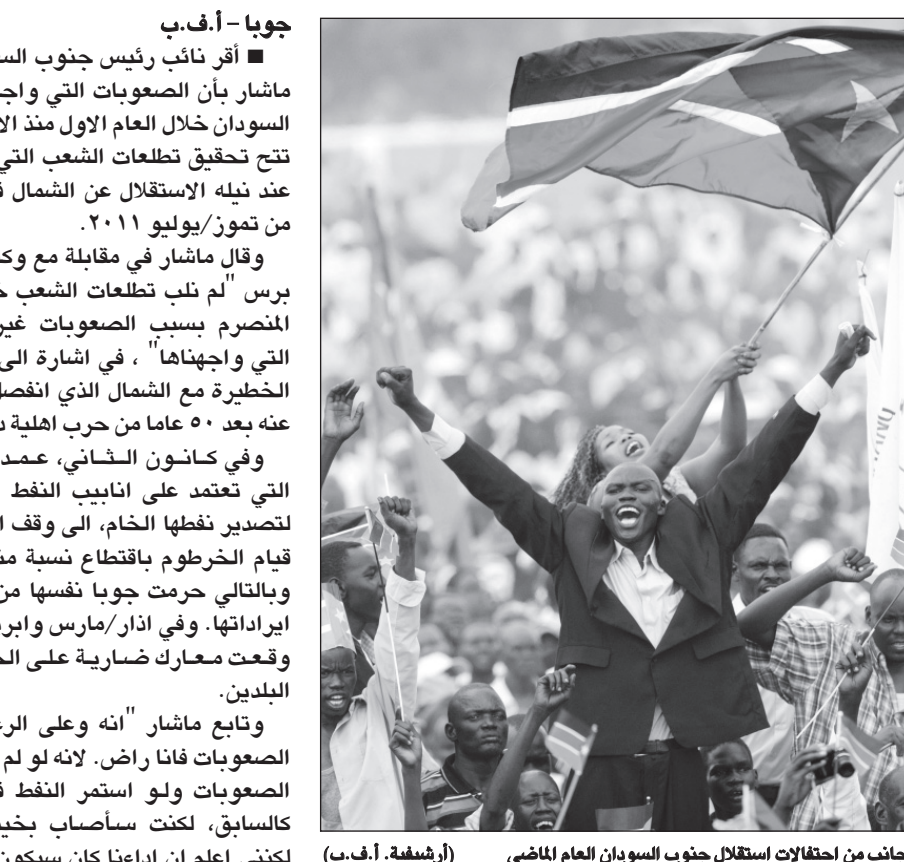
جوبا - أ.ف.ب

■ أقر نائب رئيس جنوب السـ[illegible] ماشار بأن الصعوبات التي واجـ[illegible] السودان خلال العام الاول منذ الا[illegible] تتح تحقيق تطلعات الشعب التي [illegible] عند نيله الاستقلال عن الشمال فـ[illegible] من تموز/يوليو ٢٠١١.

وقال ماشار في مقابلة مع وكـ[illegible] برس "لم نلب تطلعات الشعب حـ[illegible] المنصرم بسبب الصعوبات غير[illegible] التي واجهناها" ، في اشارة الى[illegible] الخطيرة مع الشمال الذي انفصـ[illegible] عنه بعد ٥٠ عاما من حرب اهلية د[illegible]

وفي كانون الثاني، عمـد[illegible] التي تعتمد على انابيب النفط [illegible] لتصدير نفطها الخام، الى وقف ا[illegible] قيام الخرطوم باقتطاع نسبة مـ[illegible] وبالتالي حرمت جوبا نفسها من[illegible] ايراداتها. وفي اذار/مارس وابر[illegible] وقعت معارك ضارية على الـ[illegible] البلدين.

وتابع ماشار "انه وعلى الر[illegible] الصعوبات فانا راض. لانه لو لم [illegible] الصعوبات ولو استمر النفط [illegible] كالسابق، لكنت سأصاب بخيـ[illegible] لكنني اعلم ان اداءنا كان سيكو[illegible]

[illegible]جانب من احتفالات استقلال جنوب السودان العام الماضي (أرشيفية. أ.ف.ب)